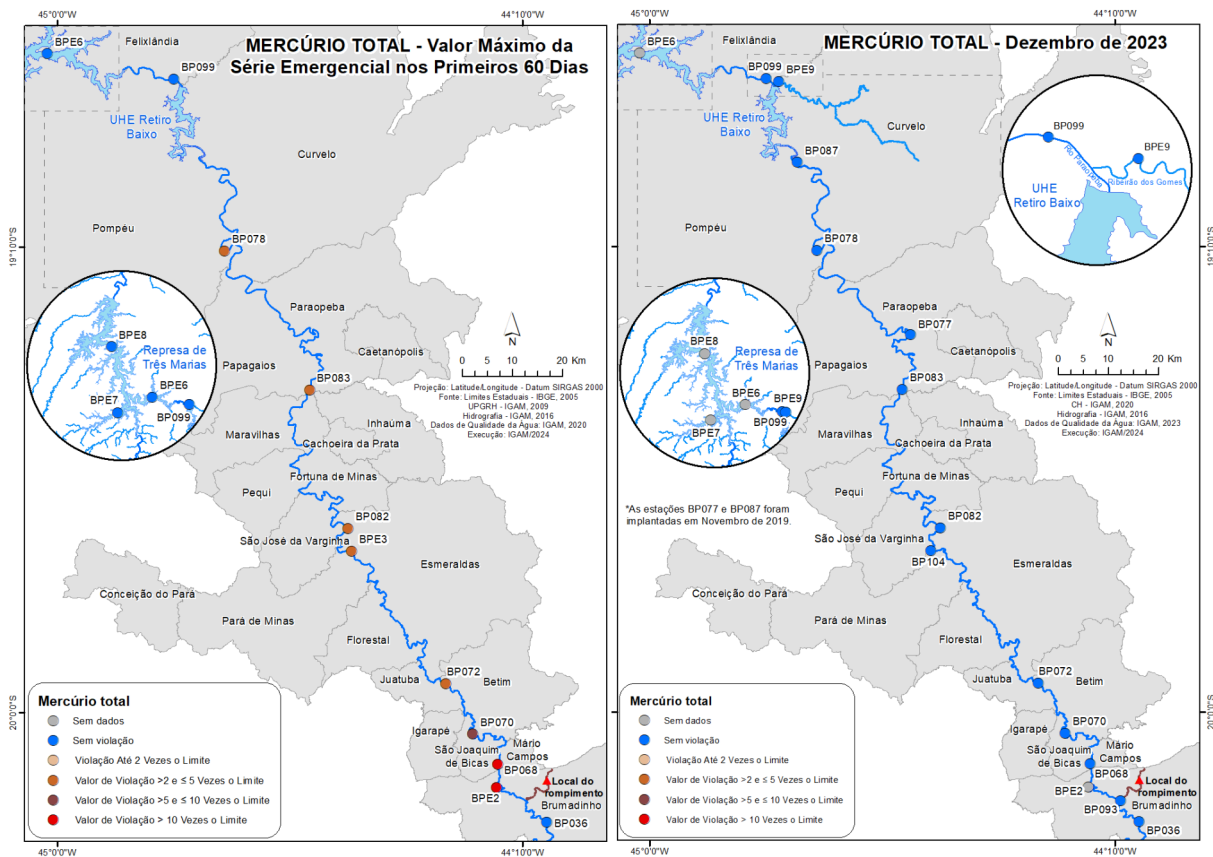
45°0'0"W 44°10'0"W

MERCÚRIO TOTAL - Valor Máximo da Série Emergencial nos Primeiros 60 Dias

BPE6 Felixlândia BP099 UHE Retiro Baixo Curvelo Pompéu BP078 19°10'0"S Paraopeba Caetanópolis BPE8 Represa de Três Marias BPE7 BPE6 BP099 Papagaios BP083 Maravilhas Inhaúma Cachoeira da Prata Pequi Fortuna de Minas BP082 São José da Varginha BPE3 Esmeraldas Conceição do Pará Pará de Minas Florestal BP072 Juatuba Betim BP070 Igarapé São Joaquim de Bicas Mário Campos BP068 BPE2 Local do rompimento Brumadinho BP036 20°0'0"S

N
0 5 10 20 Km
Projeção: Latitude/Longitude - Datum SIRGAS 2000
Fonte: Limites Estaduais - IBGE, 2005
UPGRH - IGAM, 2009
Hidrografia - IGAM, 2016
Dados de Qualidade da Água: IGAM, 2020
Execução: IGAM/2024

Mercúrio total
Sem dados
Sem violação
Violação Até 2 Vezes o Limite
Valor de Violação >2 e ≤ 5 Vezes o Limite
Valor de Violação >5 e ≤ 10 Vezes o Limite
Valor de Violação > 10 Vezes o Limite

45°0'0"W 44°10'0"W

MERCÚRIO TOTAL - Dezembro de 2023

BPE6 Felixlândia BP099 BPE9 UHE Retiro Baixo Curvelo BP099 BPE9 Rio Paraopeba Ribeirão dos Gomes UHE Retiro Baixo BP087 Pompéu BP078 19°10'0"S Paraopeba BP077 Caetanópolis BPE8 Represa de Três Marias BPE6 BPE9 BPE7 BP099 Papagaios BP083 Maravilhas Inhaúma Cachoeira da Prata Pequi Fortuna de Minas BP082 São José da Varginha BP104 Esmeraldas Conceição do Pará Pará de Minas Florestal BP072 Juatuba Betim BP070 Igarapé São Joaquim de Bicas Mário Campos BP068 BPE2 Local do rompimento BP093 Brumadinho BP036 20°0'0"S

*As estações BP077 e BP087 foram implantadas em Novembro de 2019.

N
0 5 10 20 Km
Projeção: Latitude/Longitude - Datum SIRGAS 2000
Fonte: Limites Estaduais - IBGE, 2005
CH - IGAM, 2020
Hidrografia - IGAM, 2016
Dados de Qualidade da Água: IGAM, 2023
Execução: IGAM/2024

Mercúrio total
Sem dados
Sem violação
Violação Até 2 Vezes o Limite
Valor de Violação >2 e ≤ 5 Vezes o Limite
Valor de Violação >5 e ≤ 10 Vezes o Limite
Valor de Violação > 10 Vezes o Limite